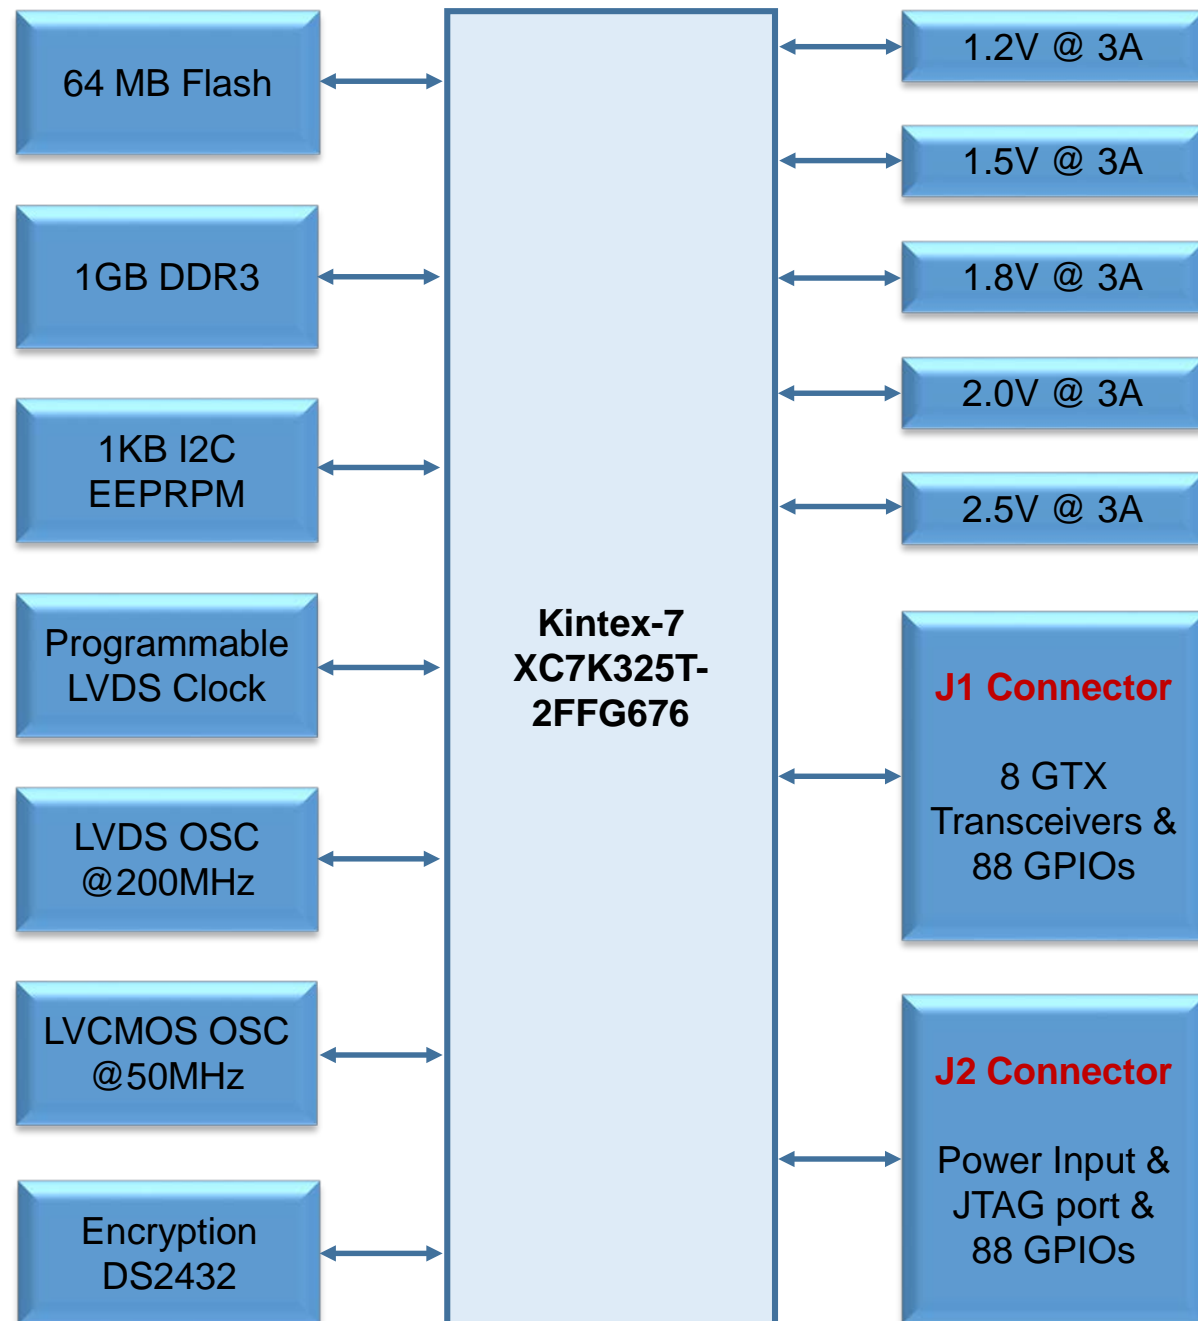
64 MB Flash

1GB DDR3

1KB I2C EEPRPM

Programmable LVDS Clock

LVDS OSC @200MHz

LVCMOS OSC @50MHz

Encryption DS2432

Kintex-7 XC7K325T-2FFG676

1.2V @ 3A

1.5V @ 3A

1.8V @ 3A

2.0V @ 3A

2.5V @ 3A

J1 Connector

8 GTX Transceivers & 88 GPIOs

J2 Connector

Power Input & JTAG port & 88 GPIOs